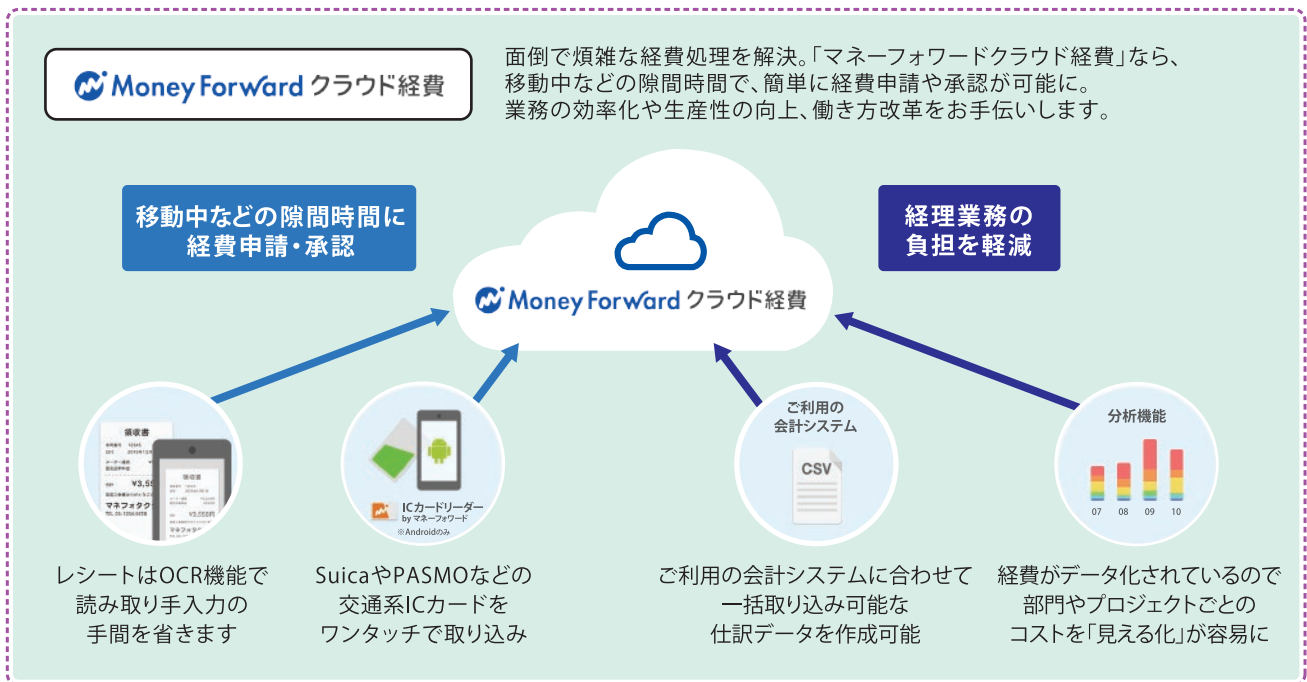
Money Forward クラウド経費

面倒で煩雑な経費処理を解決。「マネーフォワードクラウド経費」なら、移動中などの隙間時間で、簡単に経費申請や承認が可能に。業務の効率化や生産性の向上、働き方改革をお手伝いします。

移動中などの隙間時間に経費申請・承認

経理業務の負担を軽減

Money Forward クラウド経費

領収書

¥3,55

マネフォク

領収書

¥3,550円

マネフォ

ICカードリーダー by マネーフォワード

※Androidのみ

ご利用の会計システム

CSV

分析機能

07 08 09 10

レシートはOCR機能で読み取り手入力の手間を省きます

SuicaやPASMOなどの交通系ICカードをワンタッチで取り込み

ご利用の会計システムに合わせて一括取り込み可能な仕訳データを作成可能

経費がデータ化されているので部門やプロジェクトごとのコストを「見える化」が容易に